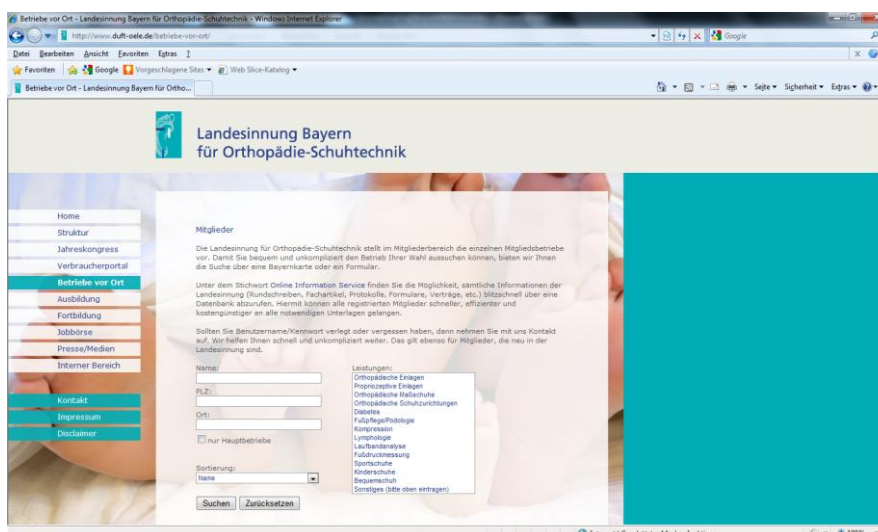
Betriebe vor Ort - Landesinnung Bayern für Orthopädie-Schuhtechnik - Windows Internet Explorer

http://www.duft-oele.de/betriebe-vor-ort/

Google

Datei Bearbeiten Ansicht Favoriten Extras ?

Favoriten Google Vorgeschlagene Sites Web Slice-Katalog

Betriebe vor Ort - Landesinnung Bayern für Ortho...

Seite Sicherheit Extras

Landesinnung Bayern für Orthopädie-Schuhtechnik

Home
Struktur
Jahreskongress
Verbraucherportal
Betriebe vor Ort
Ausbildung
Fortbildung
Jobbörse
Presse/Medien
Interner Bereich

Kontakt
Impressum
Disclaimer

Mitglieder

Die Landesinnung für Orthopädie-Schuhtechnik stellt im Mitgliederbereich die einzelnen Mitgliedsbetriebe vor. Damit Sie bequem und unkompliziert den Betrieb Ihrer Wahl aussuchen können, bieten wir Ihnen die Suche über eine Bayernkarte oder ein Formular.

Unter dem Stichwort Online Information Service finden Sie die Möglichkeit, sämtliche Informationen der Landesinnung (Rundschreiben, Fachartikel, Protokolle, Formulare, Verträge, etc.) blitzschnell über eine Datenbank abzurufen. Hiermit können alle registrierten Mitglieder schneller, effizienter und kostengünstiger an alle notwendigen Unterlagen gelangen.

Sollten Sie Benutzername/Kennwort verlegt oder vergessen haben, dann nehmen Sie mit uns Kontakt auf. Wir helfen Ihnen schnell und unkompliziert weiter. Das gilt ebenso für Mitglieder, die neu in der Landesinnung sind.

Name:

PLZ:

Ort:

nur Hauptbetriebe

Sortierung:
Name

Suchen Zurücksetzen

Leistungen:
Orthopädische Einlagen
Propriozeptive Einlagen
Orthopädische Maßschuhe
Orthopädische Schuhzurichtungen
Diabetes
Fußpflege/Podologie
Kompression
Lymphologie
Laufbandanalyse
Fußdruckmessung
Sportschuhe
Kinderschuhe
Bequemschuh
Sonstiges (bitte oben eintragen)